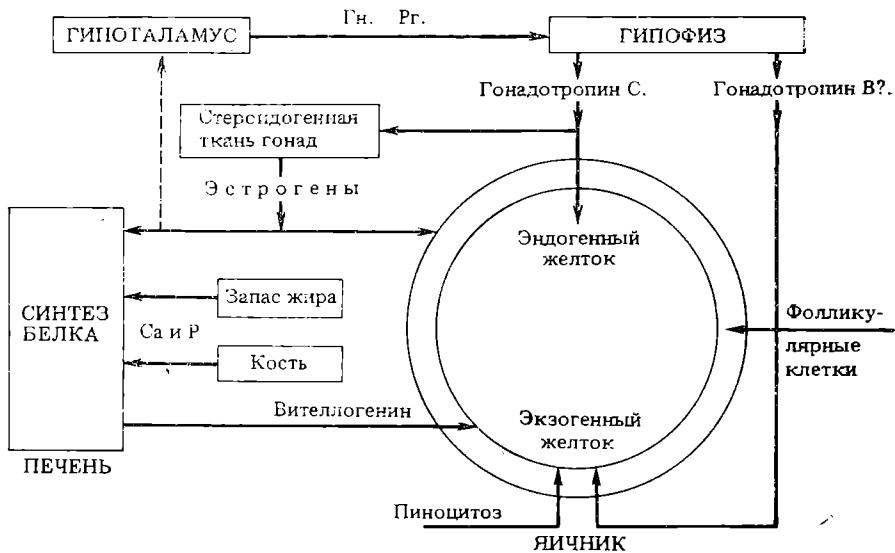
ГИПОТАЛАМУС

Гн. Рг.

ГИПОФИЗ

Гонадотропин С.

Гонадотропин В?.

Стероидогенная ткань гонад

Эстрогены

Эндогенный желток

СИНТЕЗ БЕЛКА

Запас жира

Са и Р

Кость

Фолликулярные клетки

Вителлогенин

Экзогенный желток

ПЕЧЕНЬ

Пиноцитоз

ЯИЧНИК